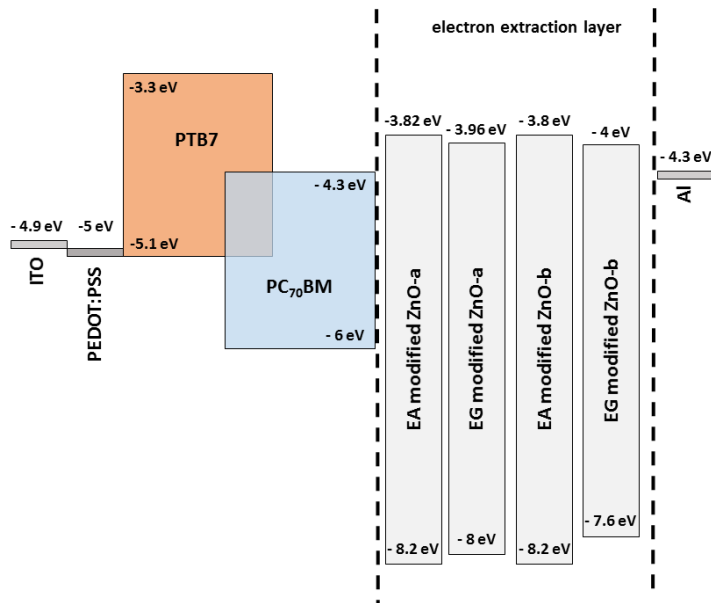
electron extraction layer

-3.3 eV

PTB7

- 4.3 eV

- 4.9 eV

-5 eV

-5.1 eV

ITO

PEDOT:PSS

$PC_{70}BM$

- 6 eV

-3.82 eV

- 3.96 eV

- 3.8 eV

- 4 eV

- 4.3 eV

Al

EA modified ZnO-a

EG modified ZnO-a

EA modified ZnO-b

EG modified ZnO-b

- 7.6 eV

- 8 eV

- 8.2 eV

- 8.2 eV